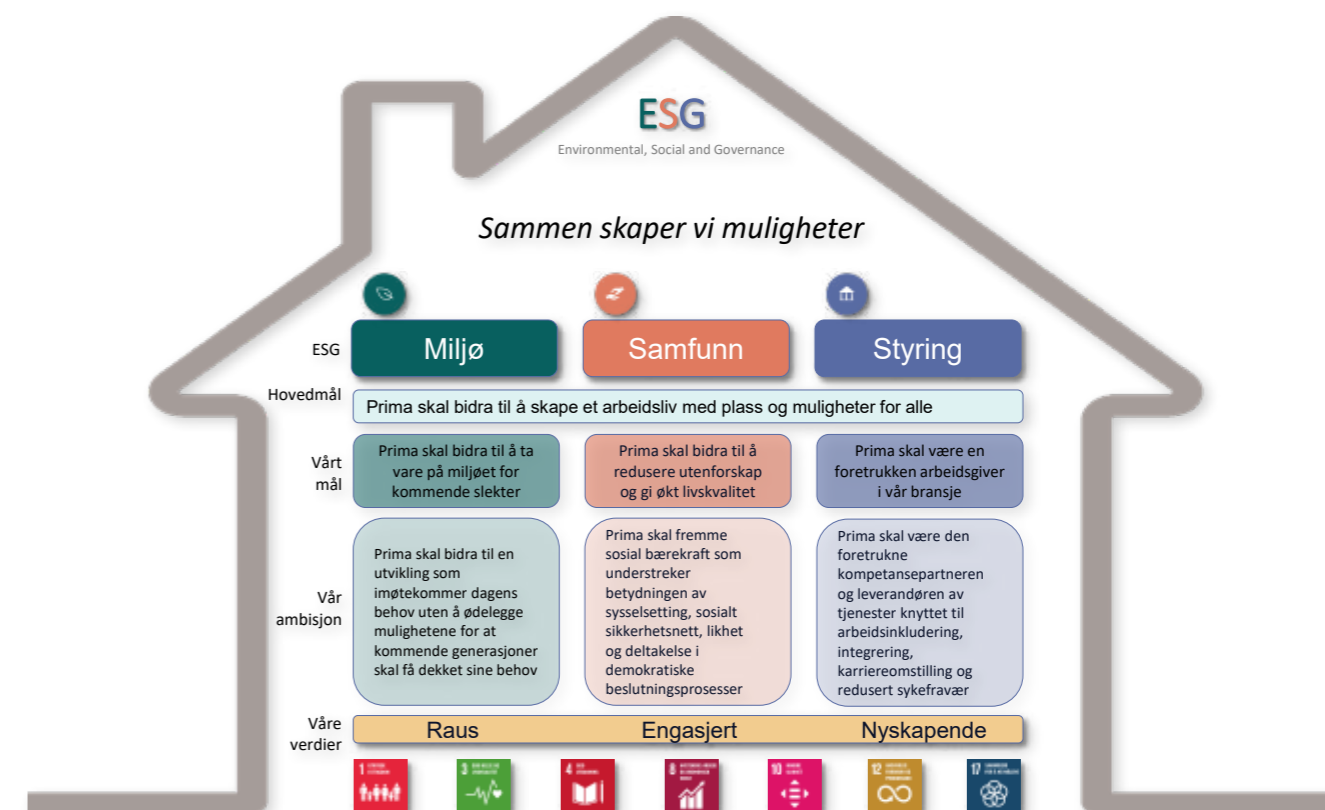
ESG
Environmental, Social and Governance

Sammen skaper vi muligheter

ESG

Miljø

Samfunn

Styring

Hovedmål

Prima skal bidra til å skape et arbeidsliv med plass og muligheter for alle

Vårt mål

Prima skal bidra til å ta vare på miljøet for kommende slekter

Prima skal bidra til å redusere utenforskap og gi økt livskvalitet

Prima skal være en foretrukken arbeidsgiver i vår bransje

Vår ambisjon

Prima skal bidra til en utvikling som imøtekommer dagens behov uten å ødelegge mulighetene for at kommende generasjoner skal få dekket sine behov

Prima skal fremme sosial bærekraft som understreker betydningen av sysselsetting, sosialt sikkerhetsnett, likhet og deltakelse i demokratiske beslutningsprosesser

Prima skal være den foretrukne kompetansepartneren og leverandøren av tjenester knyttet til arbeidsinkludering, integrering, karriereomstilling og redusert sykefravær

Våre verdier

Raus

Engasjert

Nyskapende

1 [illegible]

3 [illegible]

4 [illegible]

8 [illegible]

10 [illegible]

12 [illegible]

17 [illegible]